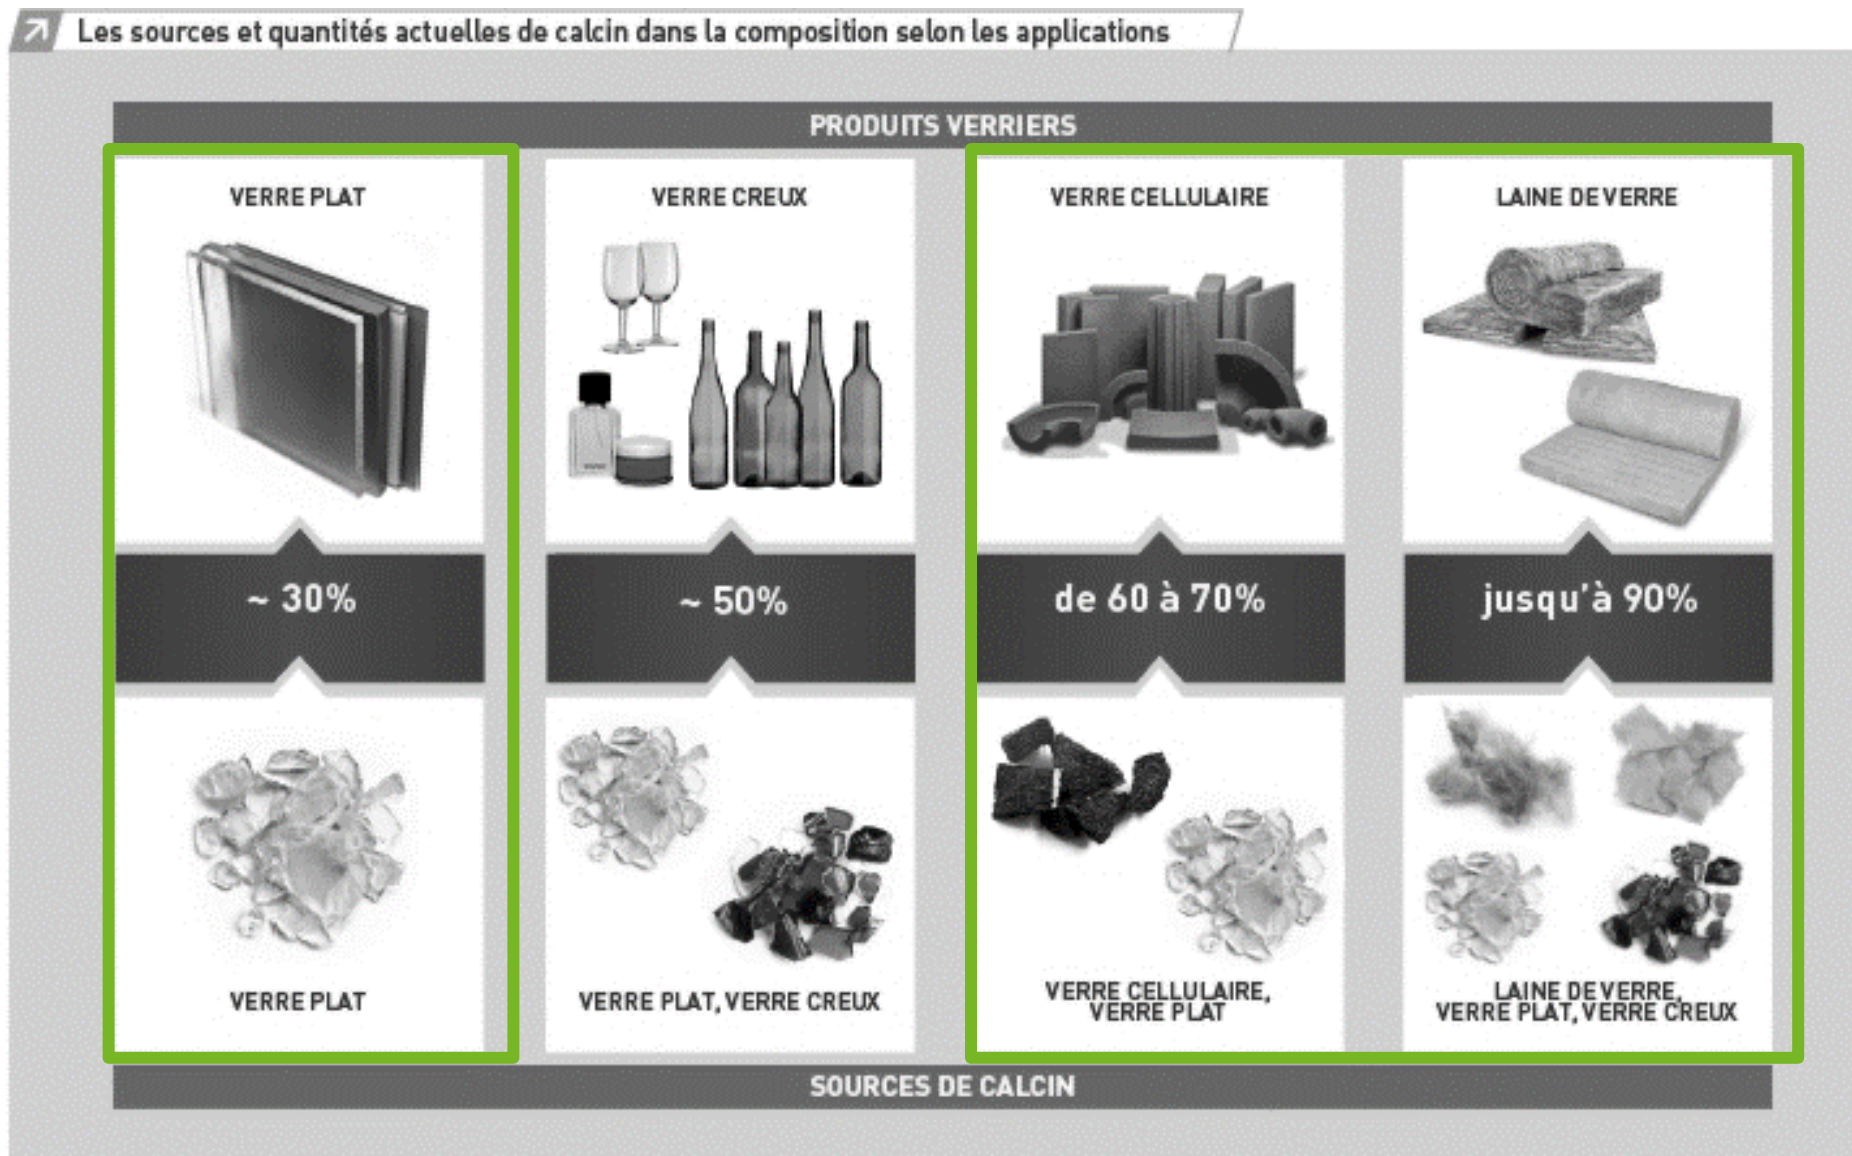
Les sources et quantités actuelles de calcin dans la composition selon les applications

PRODUITS VERRIERS

VERRE PLAT

~ 30%

VERRE PLAT

VERRE CREUX

~ 50%

VERRE PLAT, VERRE CREUX

VERRE CELLULAIRE

de 60 à 70%

VERRE CELLULAIRE, VERRE PLAT

LAINE DE VERRE

jusqu'à 90%

LAINE DE VERRE, VERRE PLAT, VERRE CREUX

SOURCES DE CALCIN